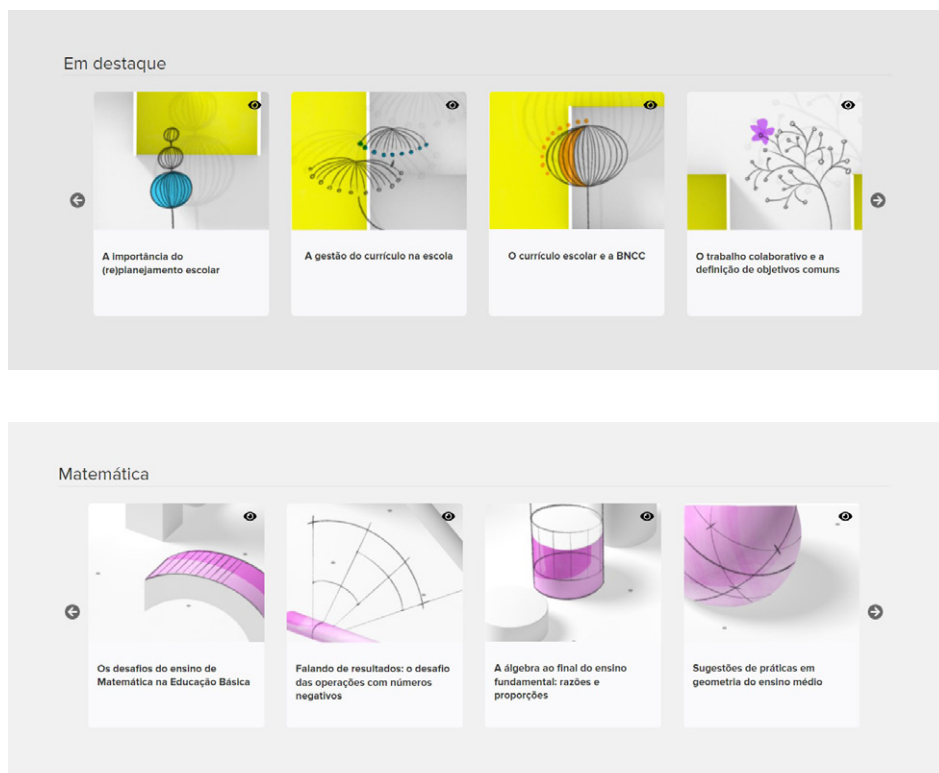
Em destaque

A importância do (re)planejamento escolar

A gestão do currículo na escola

O currículo escolar e a BNCC

O trabalho colaborativo e a definição de objetivos comuns

Matemática

Os desafios do ensino de Matemática na Educação Básica

Falando de resultados: o desafio das operações com números negativos

A álgebra ao final do ensino fundamental: razões e proporções

Sugestões de práticas em geometria do ensino médio